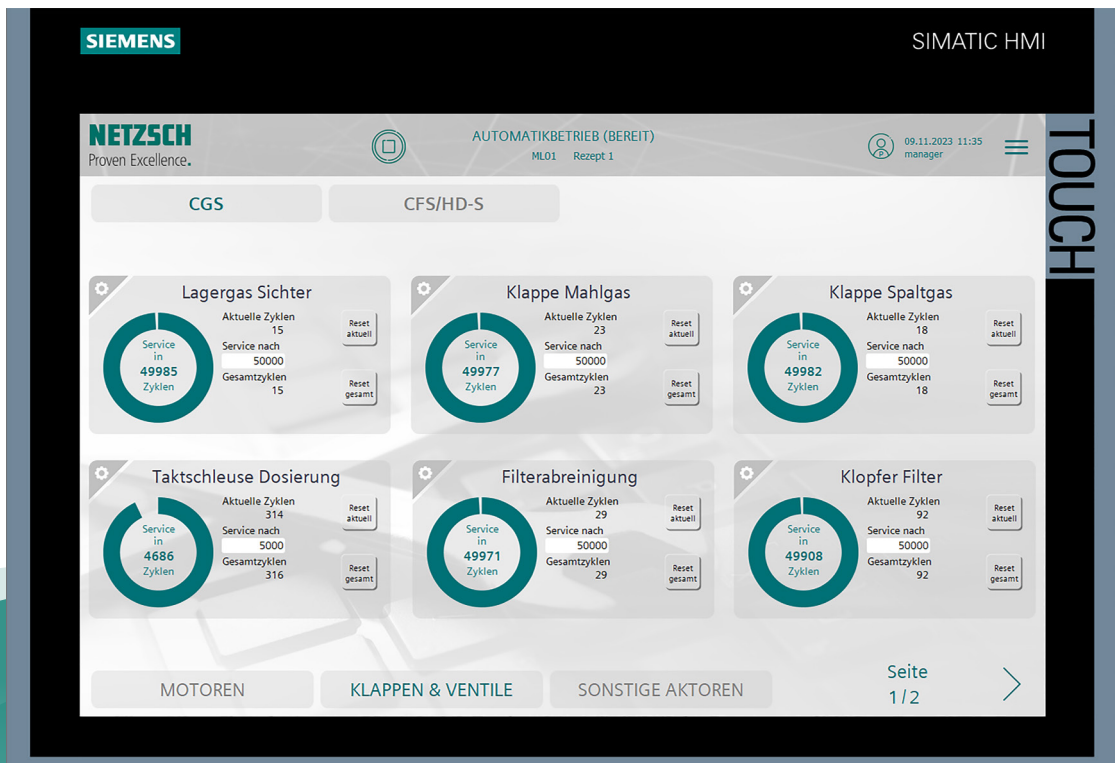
SIEMENS

SIMATIC HMI

TOUCH

NETZSCH
Proven Excellence.

AUTOMATIKBETRIEB (BEREIT)
ML01 Rezept 1

09.11.2023 11:35
manager

CGS

CFS/HD-S

Lagergas Sichter
Service in 49985 Zyklen
Aktuelle Zyklen 15
Service nach 50000
Gesamtzyklen 15
Reset aktuell
Reset gesamt

Klappe Mahlgas
Service in 49977 Zyklen
Aktuelle Zyklen 23
Service nach 50000
Gesamtzyklen 23
Reset aktuell
Reset gesamt

Klappe Spaltgas
Service in 49982 Zyklen
Aktuelle Zyklen 18
Service nach 50000
Gesamtzyklen 18
Reset aktuell
Reset gesamt

Taktschleuse Dosierung
Service in 4686 Zyklen
Aktuelle Zyklen 314
Service nach 5000
Gesamtzyklen 316
Reset aktuell
Reset gesamt

Filterabreinigung
Service in 49971 Zyklen
Aktuelle Zyklen 29
Service nach 50000
Gesamtzyklen 29
Reset aktuell
Reset gesamt

Klopfer Filter
Service in 49908 Zyklen
Aktuelle Zyklen 92
Service nach 50000
Gesamtzyklen 92
Reset aktuell
Reset gesamt

MOTOREN

KLAPPEN & VENTILE

SONSTIGE AKTOREN

Seite
1 / 2